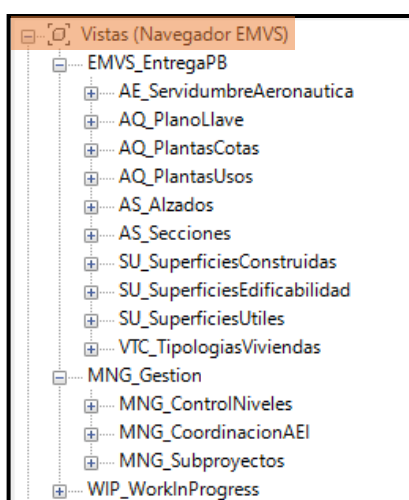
Vistas (Navegador EMVS)
EMVS_EntregaPB
AE_ServidumbreAeronautica
AQ_PlanoLlave
AQ_PlantasCotas
AQ_PlantasUsos
AS_Alzados
AS_Secciones
SU_SuperficiesConstruidas
SU_SuperficiesEdificabilidad
SU_SuperficiesUtiles
VTC_TipologiasViviendas
MNG_Gestion
MNG_ControlNiveles
MNG_CoordinacionAEI
MNG_Subproyectos
WIP_WorkInProgress